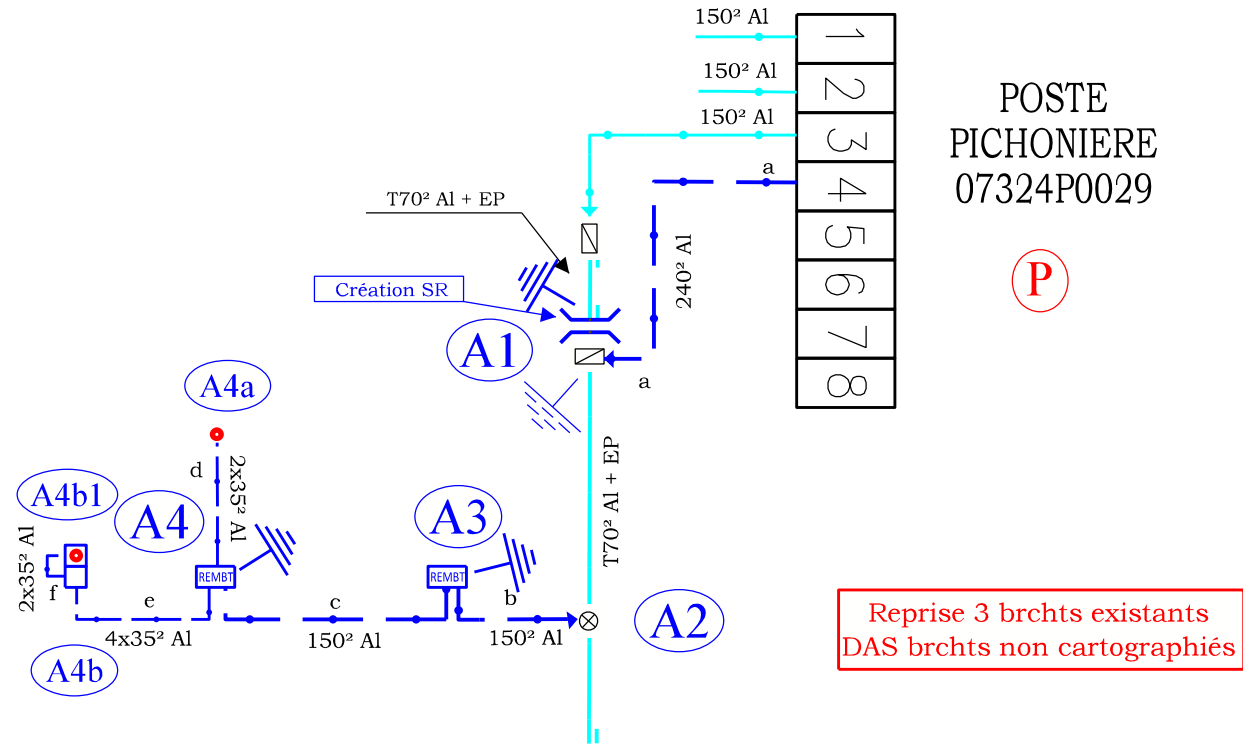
150² Al
150² Al
150² Al
1
2
3
4
5
6
7
8
a
POSTE PICHONIERE 07324P0029

P

T70² Al + EP
Création SR
240² Al
A1
a
A4a
d
2x35² Al
A4b1
A4
A3
T70² Al + EP
REMBT
REMBT
2x35² Al
f
e
c
b
4x35² Al
150² Al
150² Al
A2
A4b

Reprise 3 brchts existants
DAS brchts non cartographiés